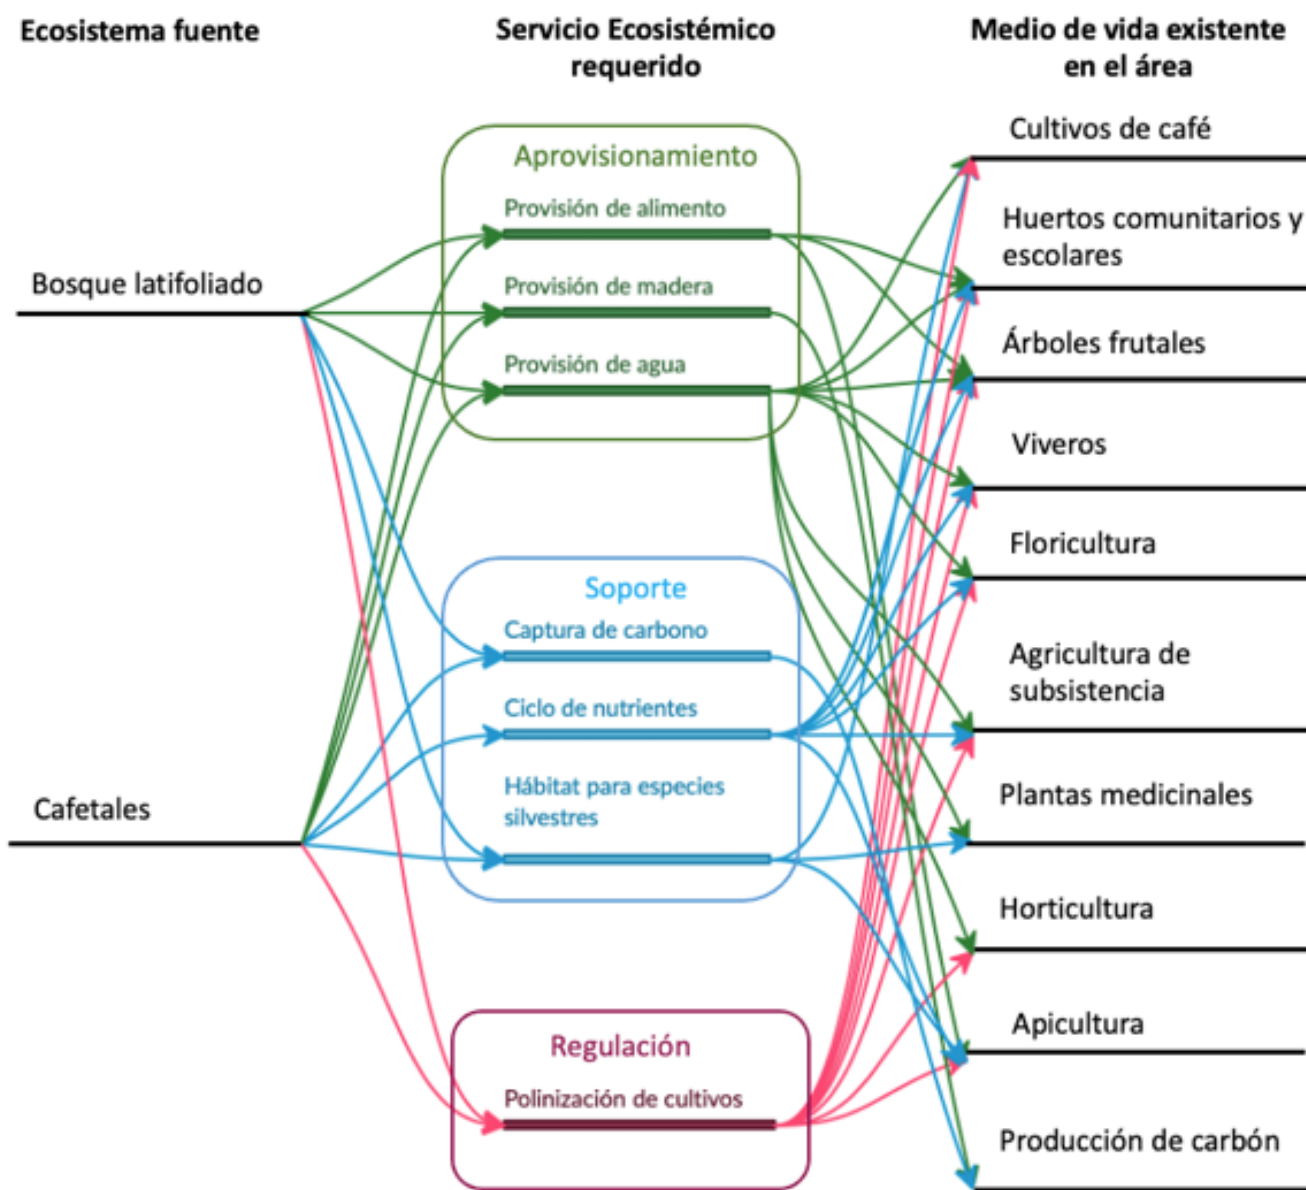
Ecosistema fuente

Servicio Ecosistémico requerido

Medio de vida existente en el área

Bosque latifoliado

Cafetales

Aprovisionamiento

Provisión de alimento

Provisión de madera

Provisión de agua

Soporte

Captura de carbono

Ciclo de nutrientes

Hábitat para especies silvestres

Regulación

Polinización de cultivos

Cultivos de café

Huertos comunitarios y escolares

Árboles frutales

Viveros

Floricultura

Agricultura de subsistencia

Plantas medicinales

Horticultura

Apicultura

Producción de carbón